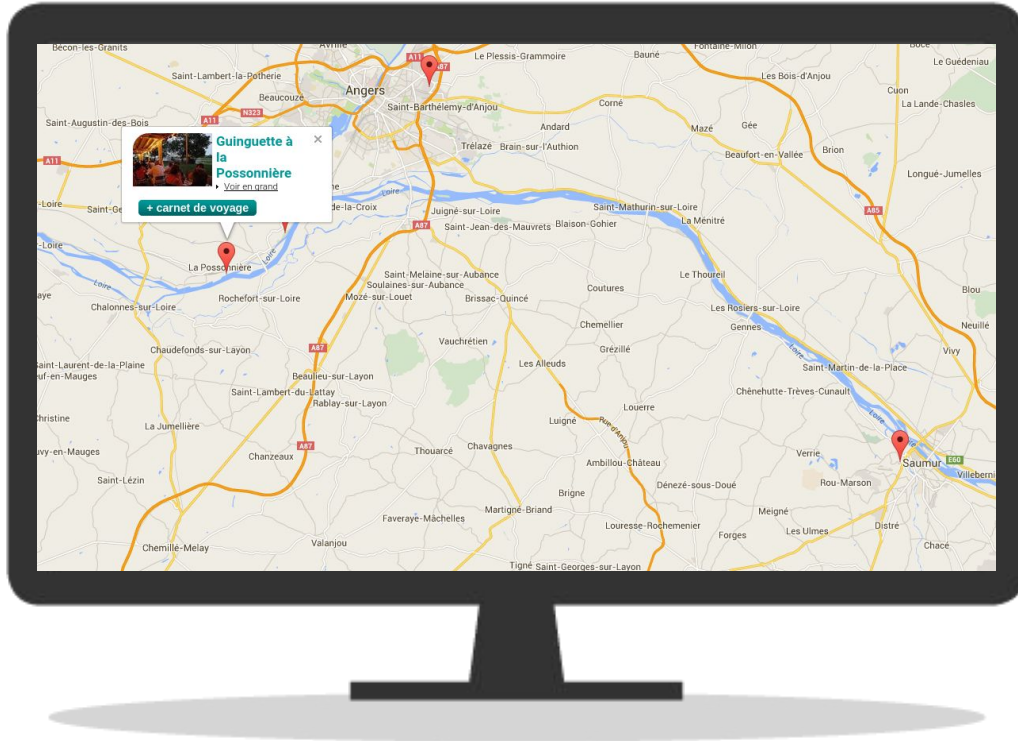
Bécon-les-Granits
Avrillé
A11
A87
Le Plessis-Grammoire
Bauné
Fontaine-Milon
Bocé
Le Guédeniau
Saint-Lambert-la-Potherie
Les Bois-d'Anjou
Cuon
Beaucouzé
Angers
N323
Saint-Barthélemy-d'Anjou
Corné
La Lande-Chasles
Saint-Augustin-des-Bois
A11
Andard
Mazé
Gée
Brion
A11
Trélazé
Brain-sur-l'Authion
Beaufort-en-Vallée
Longué-Jumelles
Guinguette à la Possonnière
×
Voir en grand
+ carnet de voyage
Loire
Saint-Ge
-de-la-Croix
Loire
Juigné-sur-Loire
Saint-Mathurin-sur-Loire
La Ménitré
A85
Saint-Jean-des-Mauvrets
Blaison-Gohier
A87
Loire
La Possonnière
Loire
Saint-Melaine-sur-Aubance
Le Thoureil
Soulaines-sur-Aubance
Coutures
Blou
Rochefort-sur-Loire
Mozé-sur-Louet
Brissac-Quincé
Chalonnes-sur-Loire
Les Rosiers-sur-Loire
Chemellier
Gennes
Neuillé
Vauchrétien
Chaudefonds-sur-Layon
A87
Grézillé
Loire
Vivy
Saint-Laurent-de-la-Plaine
Les Alleuds
Saint-Martin-de-la-Place
uf-en-Mauges
Beaulieu-sur-Layon
Saint-Lambert-du-Lattay
Chênehutte-Trèves-Cunault
Rablay-sur-Layon
Louerre
hristine
La Jumellière
Luigné
Loire
A87
Chavagnes
Thouarcé
Verrie
uvy-en-Mauges
Chanzeaux
Ambillou-Château
Saumur
E60
Saint-Lézin
Rou-Marson
Villeberni
Dénezé-sous-Doué
Brigne
Meigné
Martigné-Briand
Faveraye-Mâchelles
Louresse-Rochemenier
Les Ulmes
Distré
Forges
Chemillé-Melay
Valanjou
Chacé
Tigné
Saint-Georges-sur-Layon